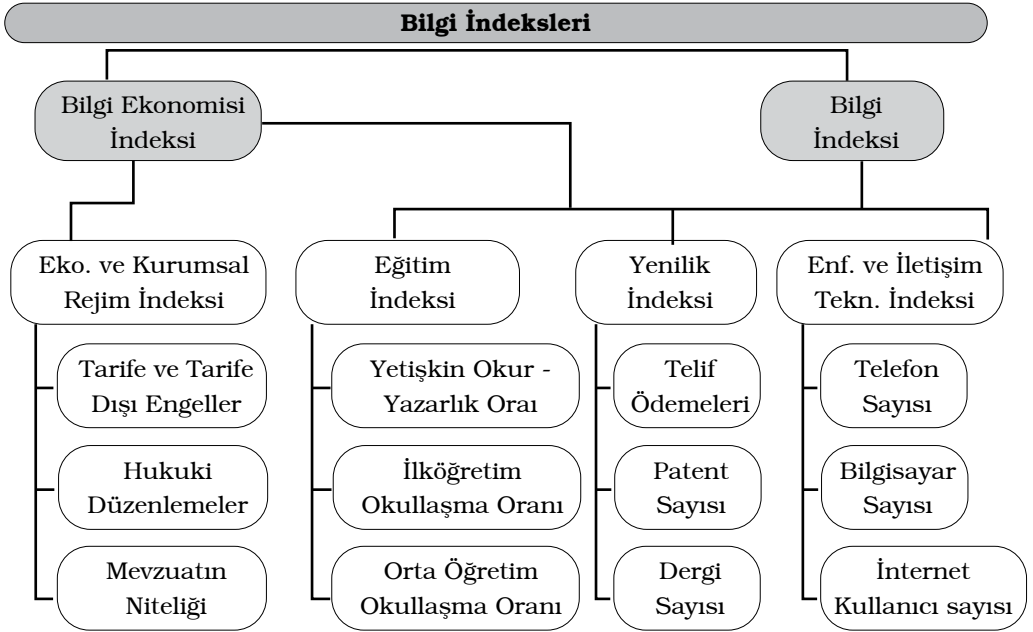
Bilgi İndeksleri

Bilgi Ekonomisi İndeksi

Bilgi İndeksi

Eko. ve Kurumsal Rejim İndeksi

Tarife ve Tarife Dışı Engeller

Hukuki Düzenlemeler

Mevzuatın Niteliği

Eğitim İndeksi

Yetişkin Okur - Yazarlık Oraı

İlköğretim Okullaşma Oranı

Orta Öğretim Okullaşma Oranı

Yenilik İndeksi

Telif Ödemeleri

Patent Sayısı

Dergi Sayısı

Enf. ve İletişim Tekn. İndeksi

Telefon Sayısı

Bilgisayar Sayısı

İnternet Kullanıcı sayısı